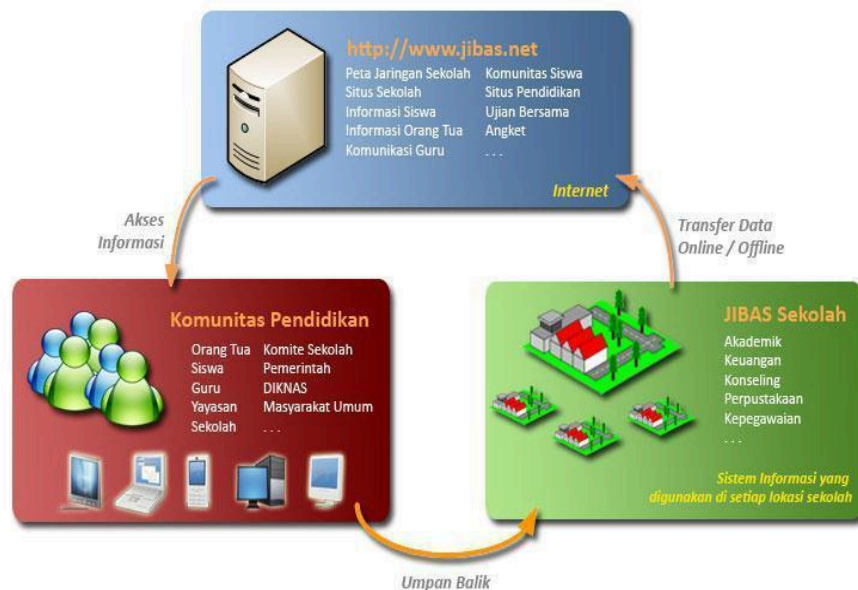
http://www.jibas.net

Peta Jaringan Sekolah
Situs Sekolah
Informasi Siswa
Informasi Orang Tua
Komunikasi Guru

Komunitas Siswa
Situs Pendidikan
Ujian Bersama
Angket
. . .

Internet

Akses Informasi

Transfer Data Online / Offline

Komunitas Pendidikan

Orang Tua
Siswa
Guru
Yayasan
Sekolah

Komite Sekolah
Pemerintah
DIKNAS
Masyarakat Umum
. . .

JIBAS Sekolah

Akademik
Keuangan
Konseling
Perpustakaan
Kepegawaian
. . .

Sistem Informasi yang digunakan di setiap lokasi sekolah

Umpan Balik